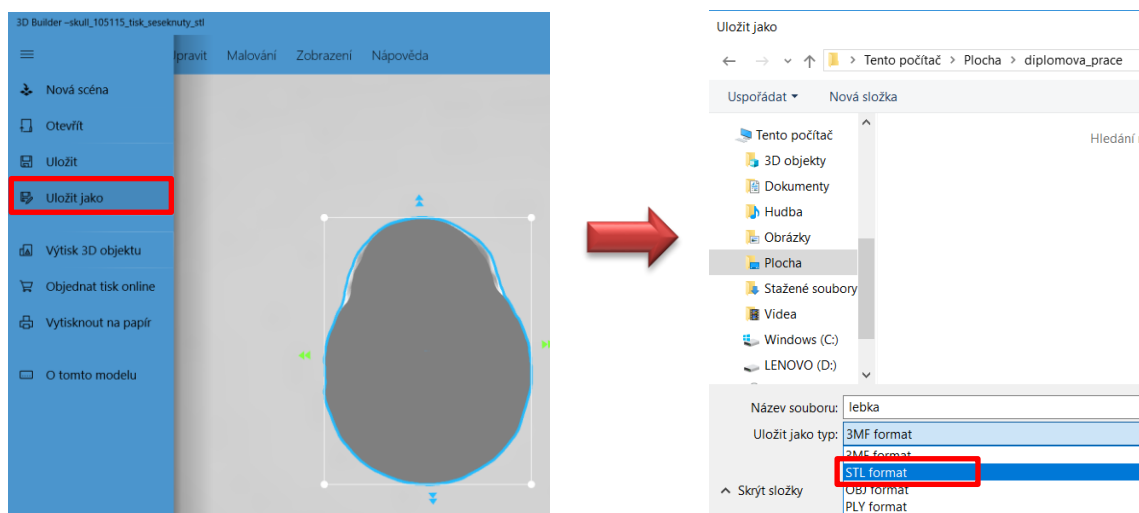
3D Builder –skull_105115_tisk_seseknuty_stl

≡ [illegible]pravit Malování Zobrazení Nápověda

Nová scéna
Otevřít
Uložit
Uložit jako
Výtisk 3D objektu
Objednat tisk online
Vytisknout na papír
O tomto modelu

Uložit jako

Tento počítač > Plocha > diplomova_prace

Uspořádat ▾ Nová složka

Hledání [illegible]

Tento počítač
3D objekty
Dokumenty
Hudba
Obrázky
Plocha
Stažené soubory
Videa
Windows (C:)
LENOVO (D:)

Název souboru: lebka
Uložit jako typ: 3MF format
3MF format
STL format
OBJ format
PLY format

Skrýt složky